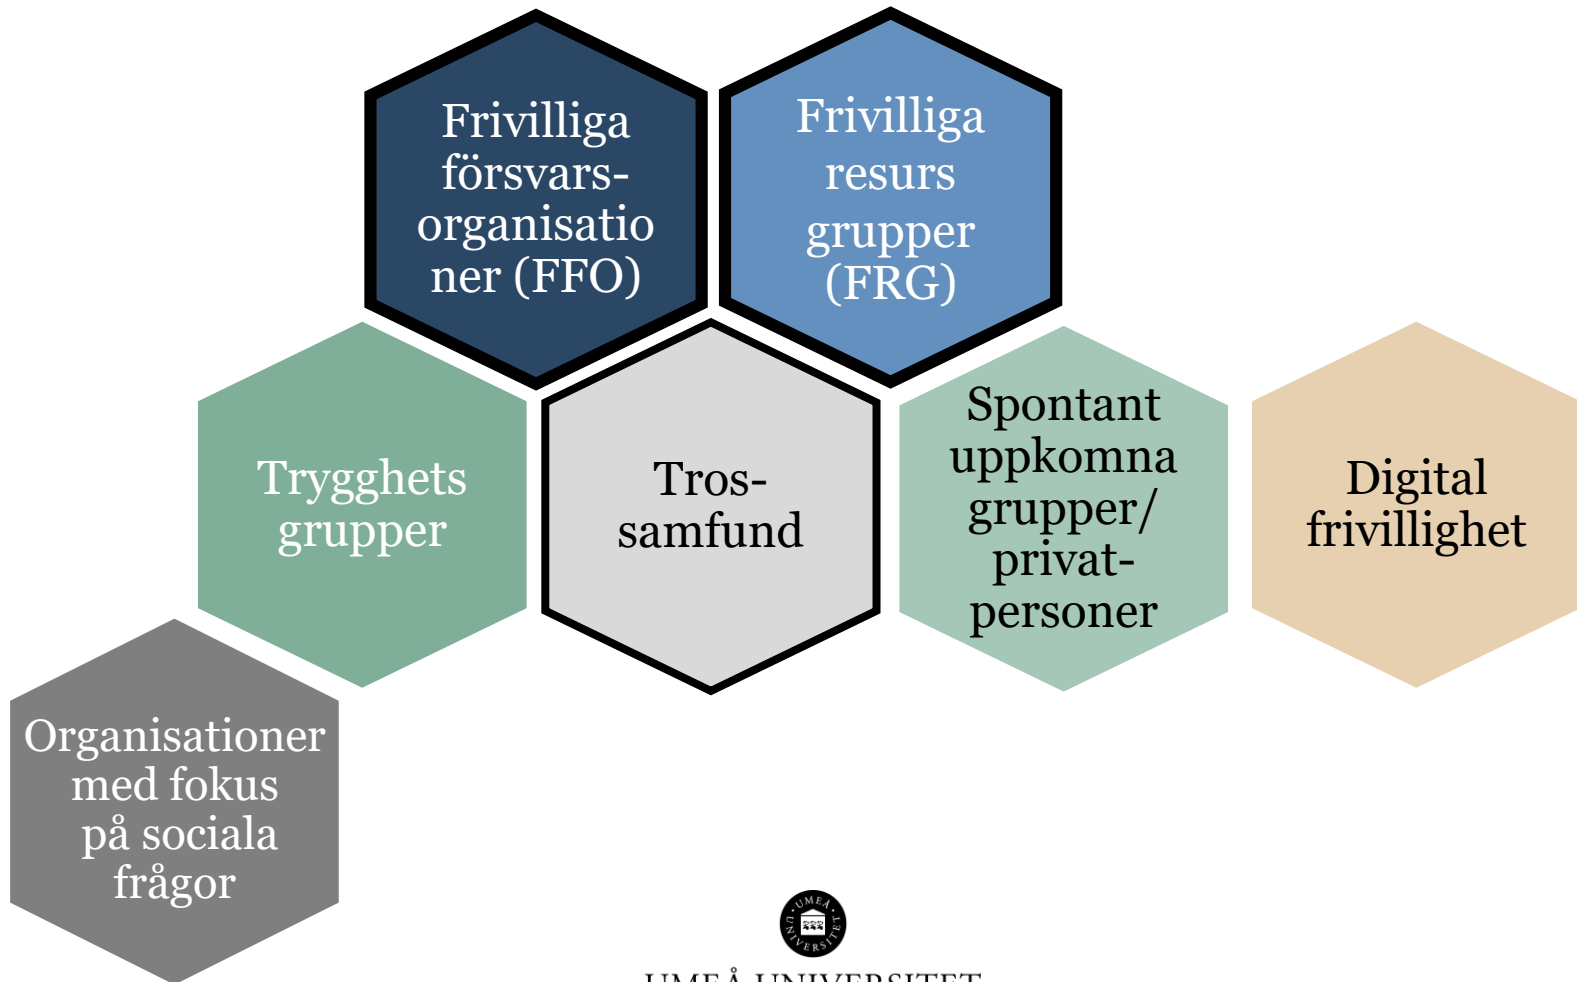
Frivilliga försvars-organisatio ner (FFO)

Frivilliga resurs grupper (FRG)

Trygghets grupper

Tros-samfund

Spontant uppkomna grupper/ privat-personer

Digital frivillighet

Organisationer med fokus på sociala frågor

UMEÅ UNIVERSITET

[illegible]